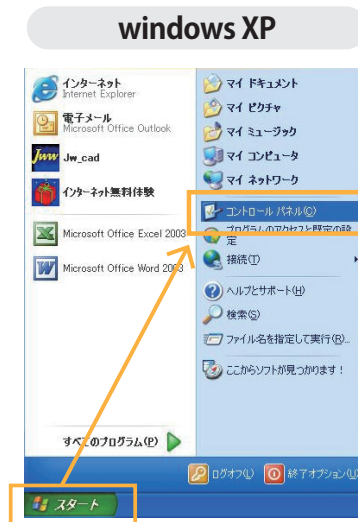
windows XP

インターネット
Internet Explorer

電子メール
Microsoft Office Outlook

Jw_cad

インターネット無料体験

Microsoft Office Excel 2003

Microsoft Office Word 2003

すべてのプログラム(P)

マイ ドキュメント

マイ ピクチャ

マイ ミュージック

マイ コンピュータ

マイ ネットワーク

コントロール パネル(C)

プログラムのアクセスと既定の設定

接続(T)

ヘルプとサポート(H)

検索(S)

ファイル名を指定して実行(R)...

ここからソフトが見つかります!

ログオフ(L)

終了オプション(U)

スタート